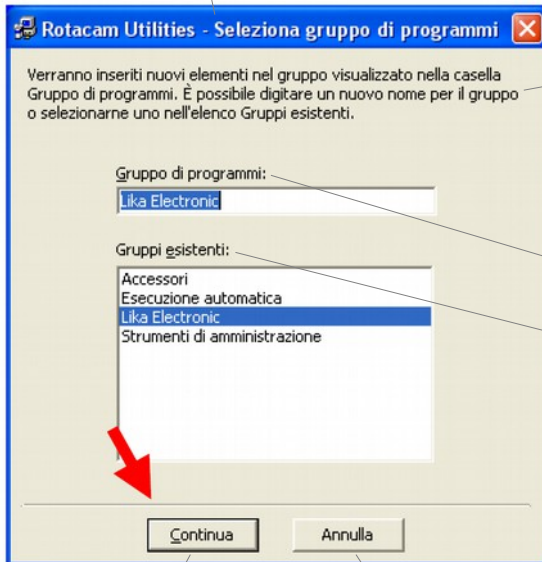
Rotacam Utilities - Seleziona gruppo di programmi

Verranno inseriti nuovi elementi nel gruppo visualizzato nella casella Gruppo di programmi. È possibile digitare un nuovo nome per il gruppo o selezionarne uno nell'elenco Gruppi esistenti.

Gruppo di programmi:

Lika Electronic

Gruppi esistenti:

Accessori
Esecuzione automatica
Lika Electronic
Strumenti di amministrazione

Continua

Annulla